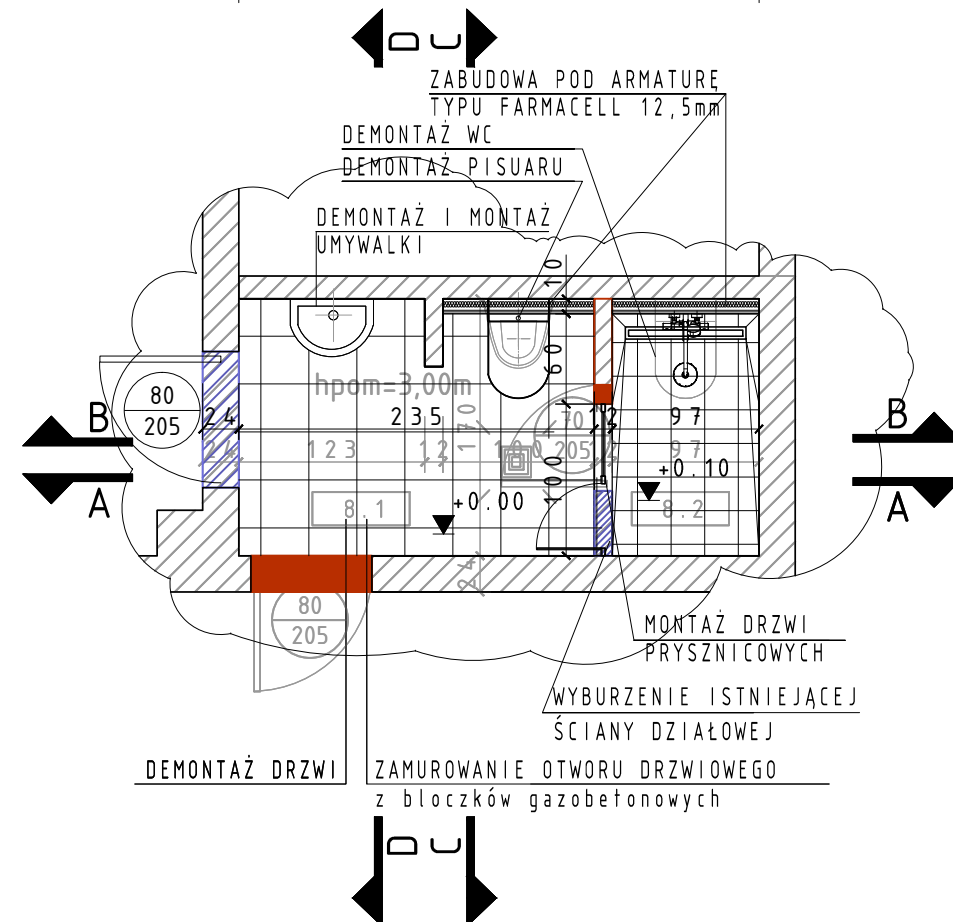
D C

ZABUDOWA POD ARMATURĘ
TYPU FARMACELL 12,5mm

DEMONTAŻ WC

DEMONTAŻ PISUARU

DEMONTAŻ I MONTAŻ
UMYWALKI

10
60
10

hpom=3,00m

80
205

B
A

24
24

235
123
12
170
100
205
12
97
97
+0.10
+0.00

8.1
8.2

24

80
205

B
A

MONTAŻ DRZWI
PRYSZNICOWYCH

WYBURZENIE ISTNIEJĄCEJ
ŚCIANY DZIAŁOWEJ

DEMONTAŻ DRZWI

ZAMUROWANIE OTWORU DRZWIOWEGO
z bloczków gazobetonowych

D C